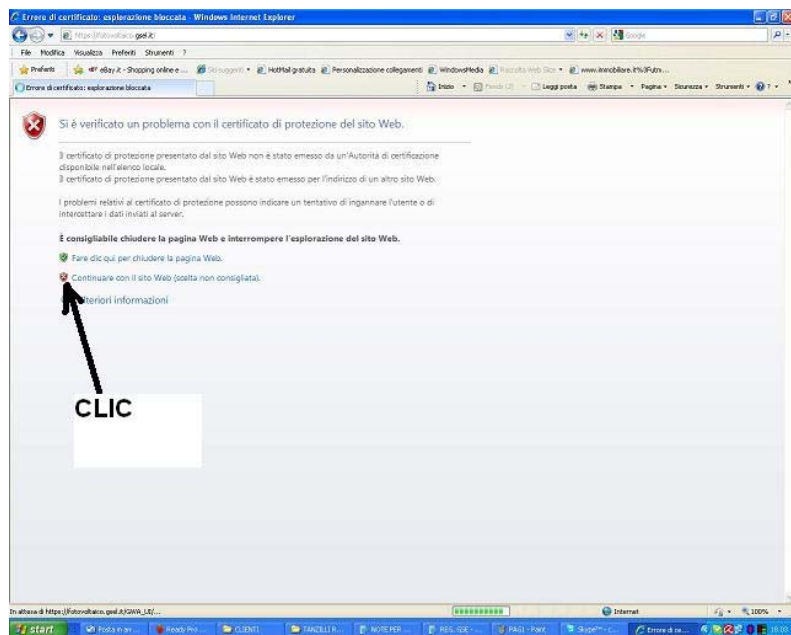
Errore di certificato: esplorazione bloccata - Windows Internet Explorer

https://fotovoltaico.gse.it/

Google

File Modifica Visualizza Preferiti Strumenti ?

Preferiti eBay.it - Shopping online e ... Siti suggeriti HotMail gratuita Personalizzazione collegamenti WindowsMedia Raccolta Web Slice www.immobiliare.it%3Futm...

Errore di certificato: esplorazione bloccata

Inizio Feeds (J) Leggi posta Stampa Pagina Sicurezza Strumenti

Si è verificato un problema con il certificato di protezione del sito Web.

Il certificato di protezione presentato dal sito Web non è stato emesso da un'Autorità di certificazione disponibile nell'elenco locale.
Il certificato di protezione presentato dal sito Web è stato emesso per l'indirizzo di un altro sito Web.

I problemi relativi al certificato di protezione possono indicare un tentativo di ingannare l'utente o di intercettare i dati inviati al server.

È consigliabile chiudere la pagina Web e interrompere l'esplorazione del sito Web.

Fare clic qui per chiudere la pagina Web.

Continuare con il sito Web (scelta non consigliata).

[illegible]teriori informazioni

CLIC

In attesa di https://fotovoltaico.gse.it/GWA_UI/...

Internet

100%

start Posta in arr... Ready Pro ... CLIENTI FANZELLI R... NOTE PER ... REG. GSE - ... PAG1 - Paint Skype™ - c... Errore di ce... 18:03